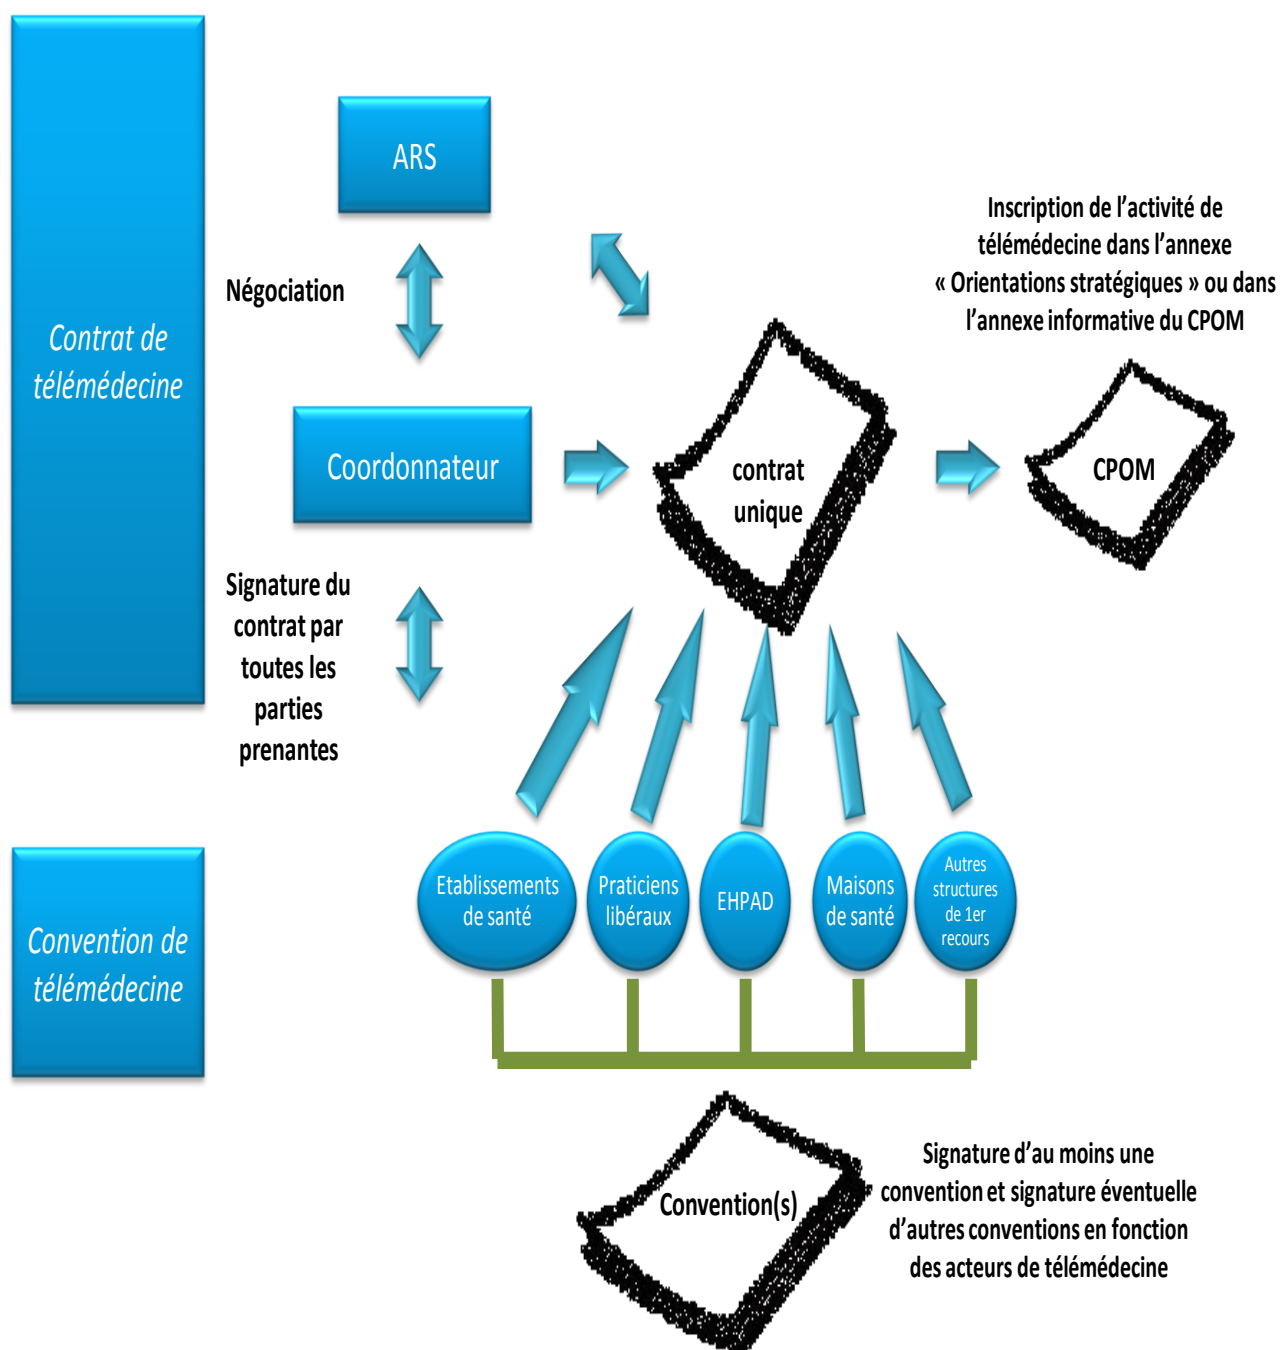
Contrat de télémédecine

ARS

Négociation

Coordonnateur

Signature du contrat par toutes les parties prenantes

contrat unique

Inscription de l'activité de télémédecine dans l'annexe « Orientations stratégiques » ou dans l'annexe informative du CPOM

CPOM

Convention de télémédecine

Etablissements de santé

Praticiens libéraux

EHPAD

Maisons de santé

Autres structures de 1er recours

Convention(s)

Signature d'au moins une convention et signature éventuelle d'autres conventions en fonction des acteurs de télémédecine